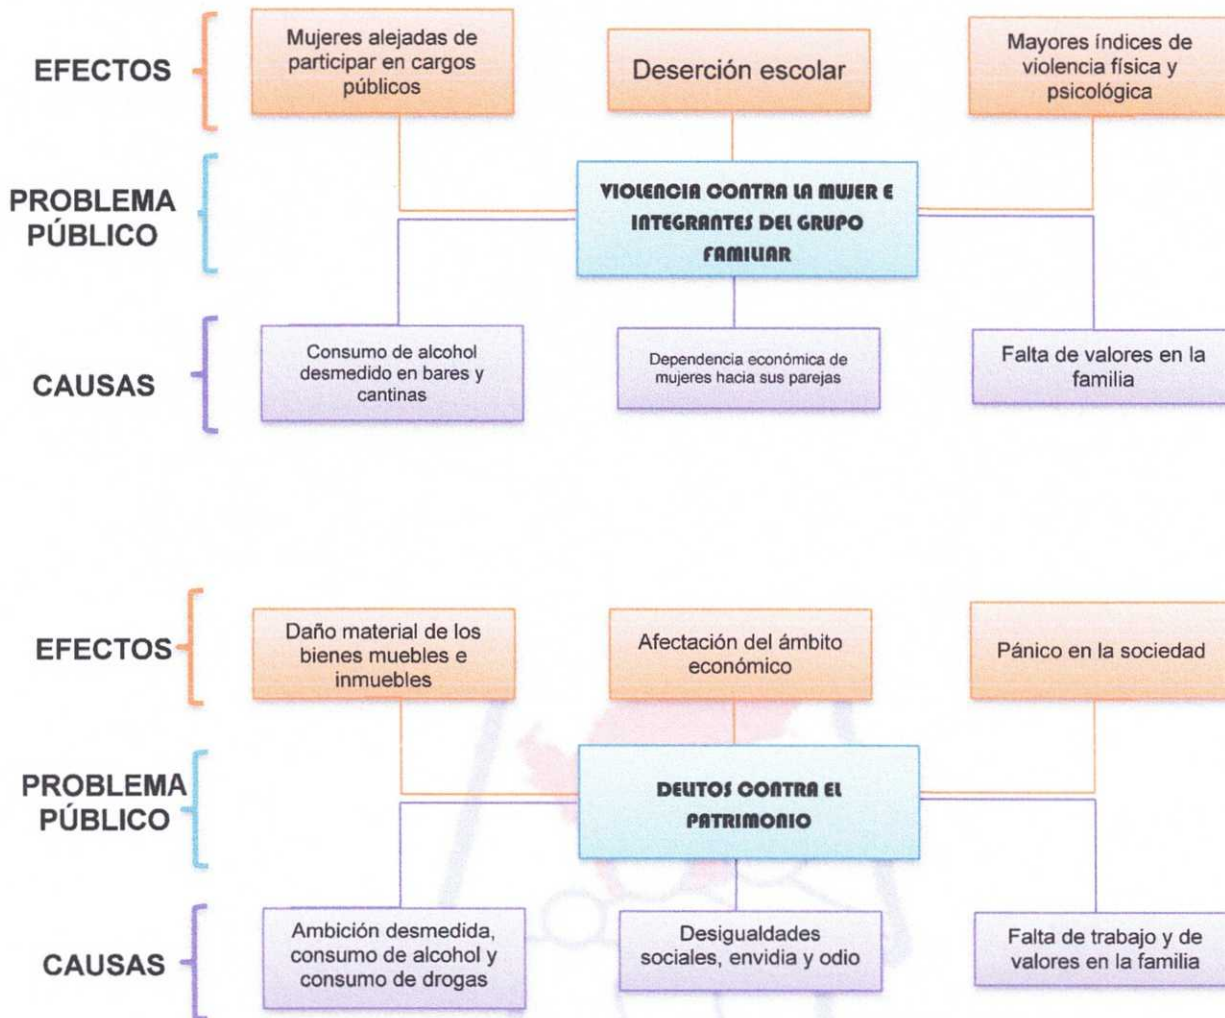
EFECTOS

Mujeres alejadas de participar en cargos públicos

Deserción escolar

Mayores índices de violencia física y psicológica

PROBLEMA PÚBLICO

VIOLENCIA CONTRA LA MUJER E INTEGRANTES DEL GRUPO FAMILIAR

CAUSAS

Consumo de alcohol desmedido en bares y cantinas

Dependencia económica de mujeres hacia sus parejas

Falta de valores en la familia

EFECTOS

Daño material de los bienes muebles e inmuebles

Afectación del ámbito económico

Pánico en la sociedad

PROBLEMA PÚBLICO

DELITOS CONTRA EL PATRIMONIO

CAUSAS

Ambición desmedida, consumo de alcohol y consumo de drogas

Desigualdades sociales, envidia y odio

Falta de trabajo y de valores en la familia